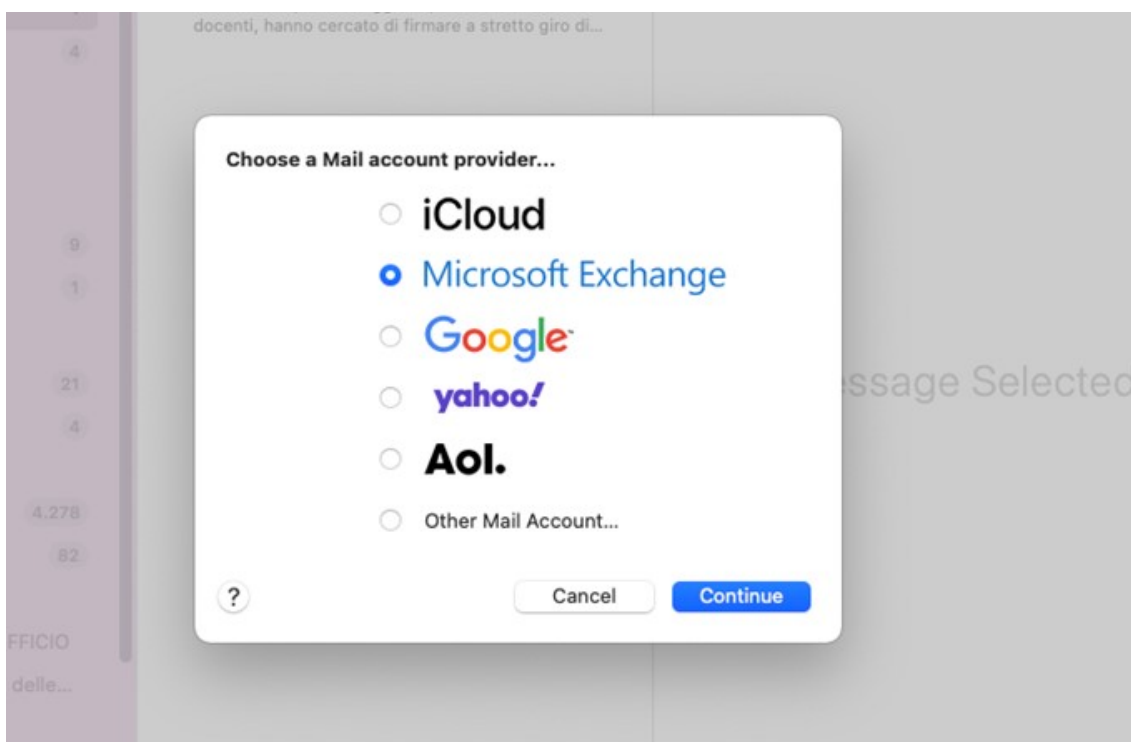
docenti, hanno cercato di firmare a stretto giro di...

4

9

1

21

4

4.278

82

FFICIO

delle...

ssage Selecte

Choose a Mail account provider...

iCloud

Microsoft Exchange

Google

yahoo!

Aol.

Other Mail Account...

?

Cancel

Continue